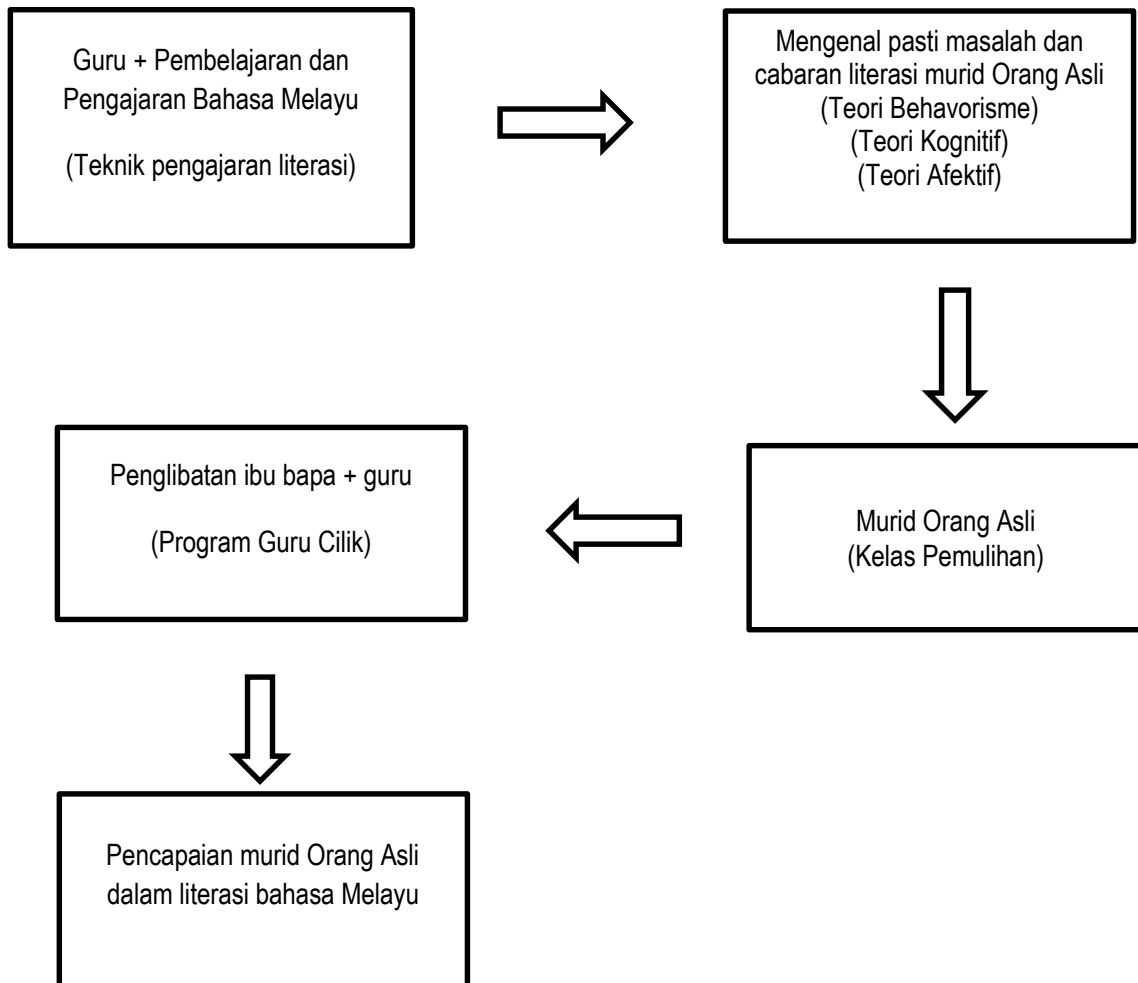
Guru + Pembelajaran dan Pengajaran Bahasa Melayu

(Teknik pengajaran literasi)

Mengenal pasti masalah dan cabaran literasi murid Orang Asli
(Teori Behavorisme)
(Teori Kognitif)
(Teori Afektif)

Murid Orang Asli
(Kelas Pemulihan)

Penglibatan ibu bapa + guru

(Program Guru Cilik)

Pencapaian murid Orang Asli dalam literasi bahasa Melayu